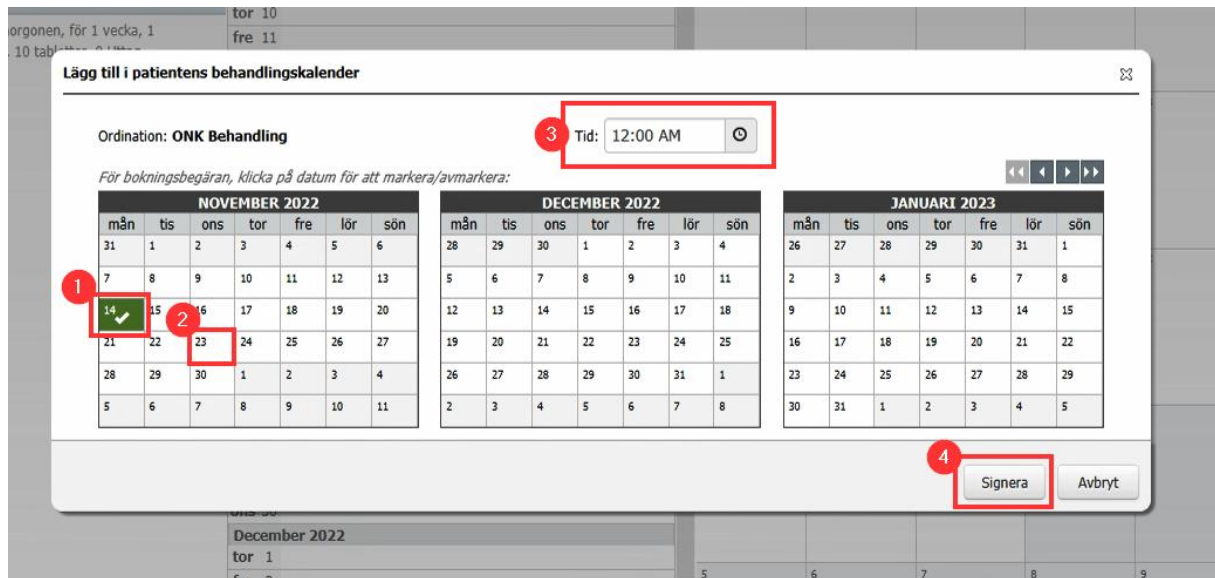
orgonen, för 1 vecka, 1
. 10 tabl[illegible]

tor 10
fre 11

Lägg till i patientens behandlingskalender

Ordination: ONK Behandling

3 Tid: 12:00 AM

För bokningsbegäran, klicka på datum för att markera/avmarkera:

NOVEMBER 2022

| mån | tis | ons | tor | fre | lör | sön |
|---|---|---|---|---|---|---|
| 31 | 1 | 2 | 3 | 4 | 5 | 6 |
| 7 | 8 | 9 | 10 | 11 | 12 | 13 |
| 14 | 15 | 16 | 17 | 18 | 19 | 20 |
| 21 | 22 | 23 | 24 | 25 | 26 | 27 |
| 28 | 29 | 30 | 1 | 2 | 3 | 4 |
| 5 | 6 | 7 | 8 | 9 | 10 | 11 |

DECEMBER 2022

| mån | tis | ons | tor | fre | lör | sön |
|---|---|---|---|---|---|---|
| 28 | 29 | 30 | 1 | 2 | 3 | 4 |
| 5 | 6 | 7 | 8 | 9 | 10 | 11 |
| 12 | 13 | 14 | 15 | 16 | 17 | 18 |
| 19 | 20 | 21 | 22 | 23 | 24 | 25 |
| 26 | 27 | 28 | 29 | 30 | 31 | 1 |
| 2 | 3 | 4 | 5 | 6 | 7 | 8 |

JANUARI 2023

| mån | tis | ons | tor | fre | lör | sön |
|---|---|---|---|---|---|---|
| 26 | 27 | 28 | 29 | 30 | 31 | 1 |
| 2 | 3 | 4 | 5 | 6 | 7 | 8 |
| 9 | 10 | 11 | 12 | 13 | 14 | 15 |
| 16 | 17 | 18 | 19 | 20 | 21 | 22 |
| 23 | 24 | 25 | 26 | 27 | 28 | 29 |
| 30 | 31 | 1 | 2 | 3 | 4 | 5 |

1
2
4

Signera
Avbryt

ons 30
December 2022
tor 1

5 6 7 8 9